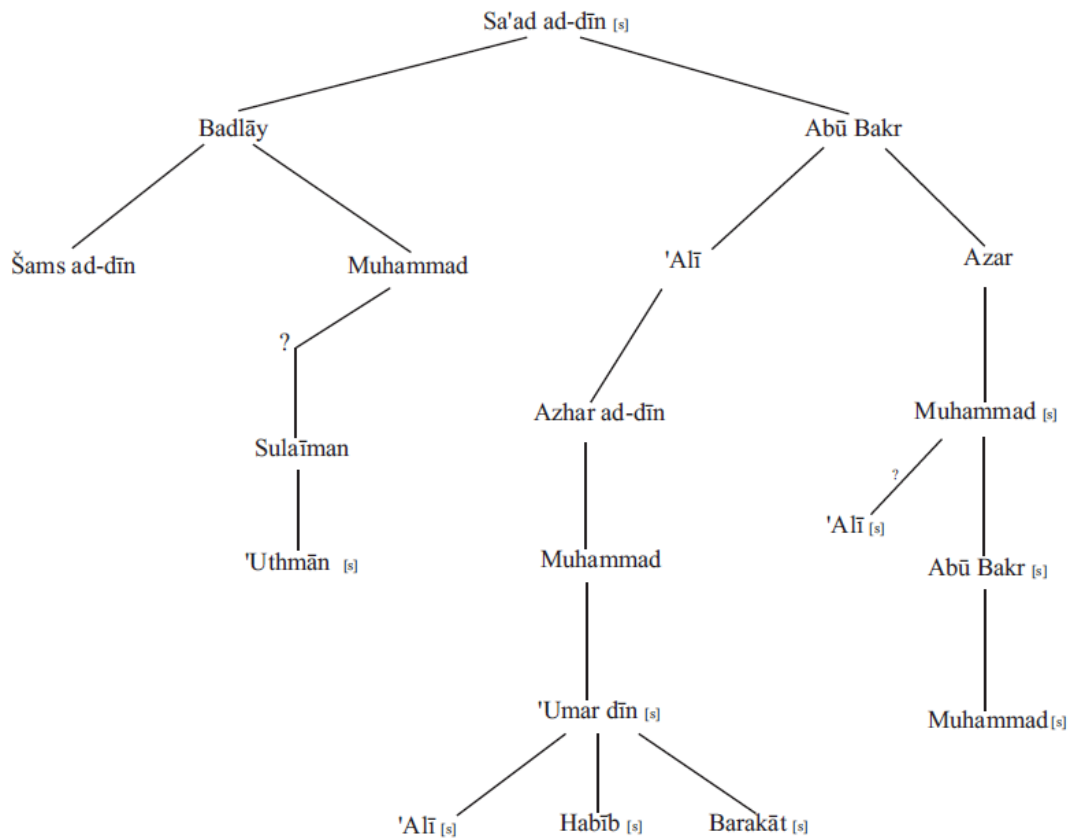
Sa'ad ad-dīn [s]

Badlāy

Abū Bakr

Šams ad-dīn

Muhammad

'Alī

Azar

?

Sulaīman

'Uthmān [s]

Azhar ad-dīn

Muhammad

'Umar dīn [s]

'Alī [s]

Habīb [s]

Barakāt [s]

Muhammad [s]

?

'Alī [s]

Abū Bakr [s]

Muhammad [s]